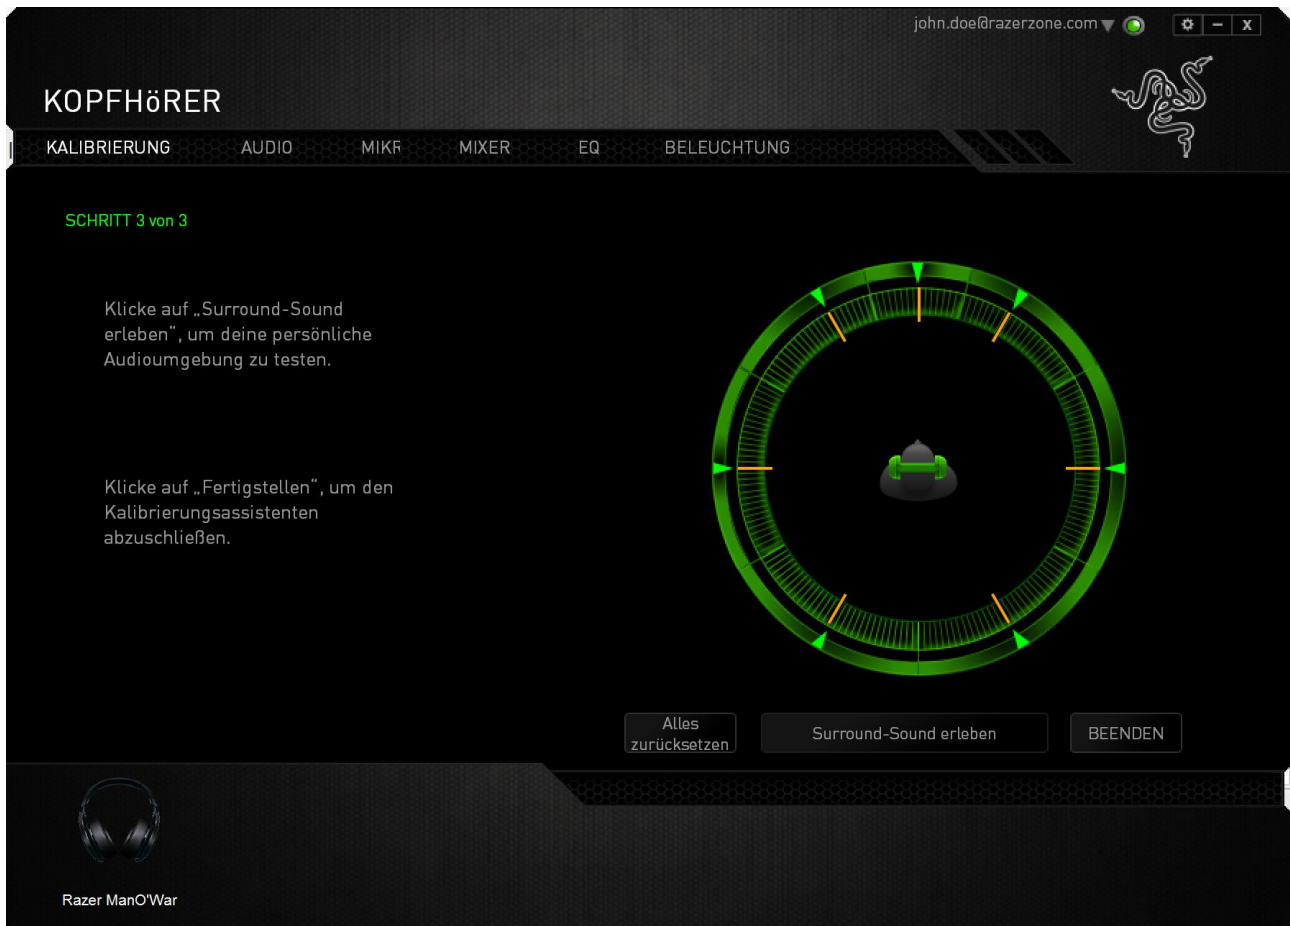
john.doe@razerzone.com

KOPFHöRER

KALIBRIERUNG AUDIO MIKR MIXER EQ BELEUCHTUNG

SCHRITT 3 von 3

Klicke auf „Surround-Sound erleben“, um deine persönliche Audioumgebung zu testen.

Klicke auf „Fertigstellen“, um den Kalibrierungsassistenten abzuschließen.

Alles zurücksetzen

Surround-Sound erleben

BEENDEN

Razer ManO'War